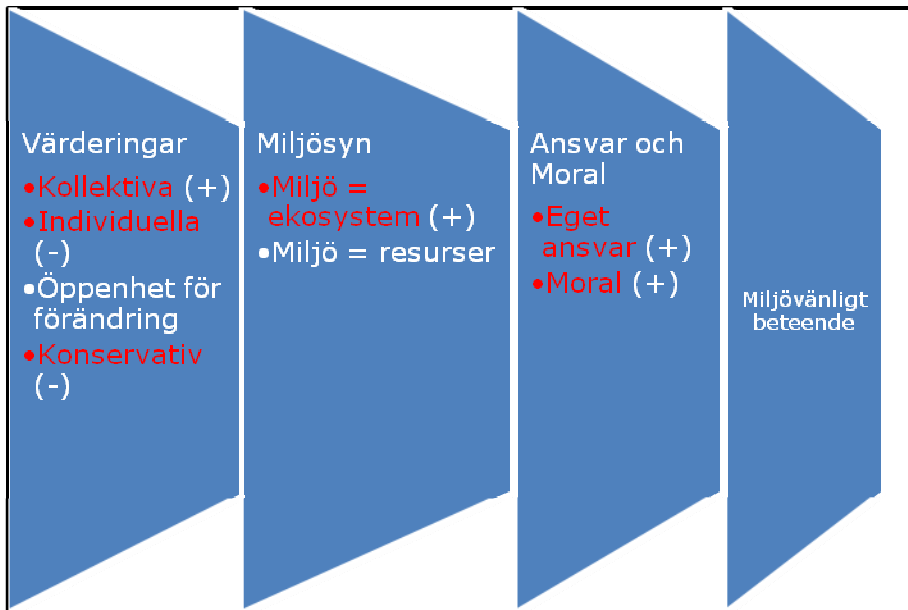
Värderingar
•Kollektiva (+)
•Individuella (-)
•Öppenhet för förändring
•Konservativ (-)

Miljösyn
•Miljö = ekosystem (+)
•Miljö = resurser

Ansvar och Moral
•Eget ansvar (+)
•Moral (+)

Miljövänligt beteende